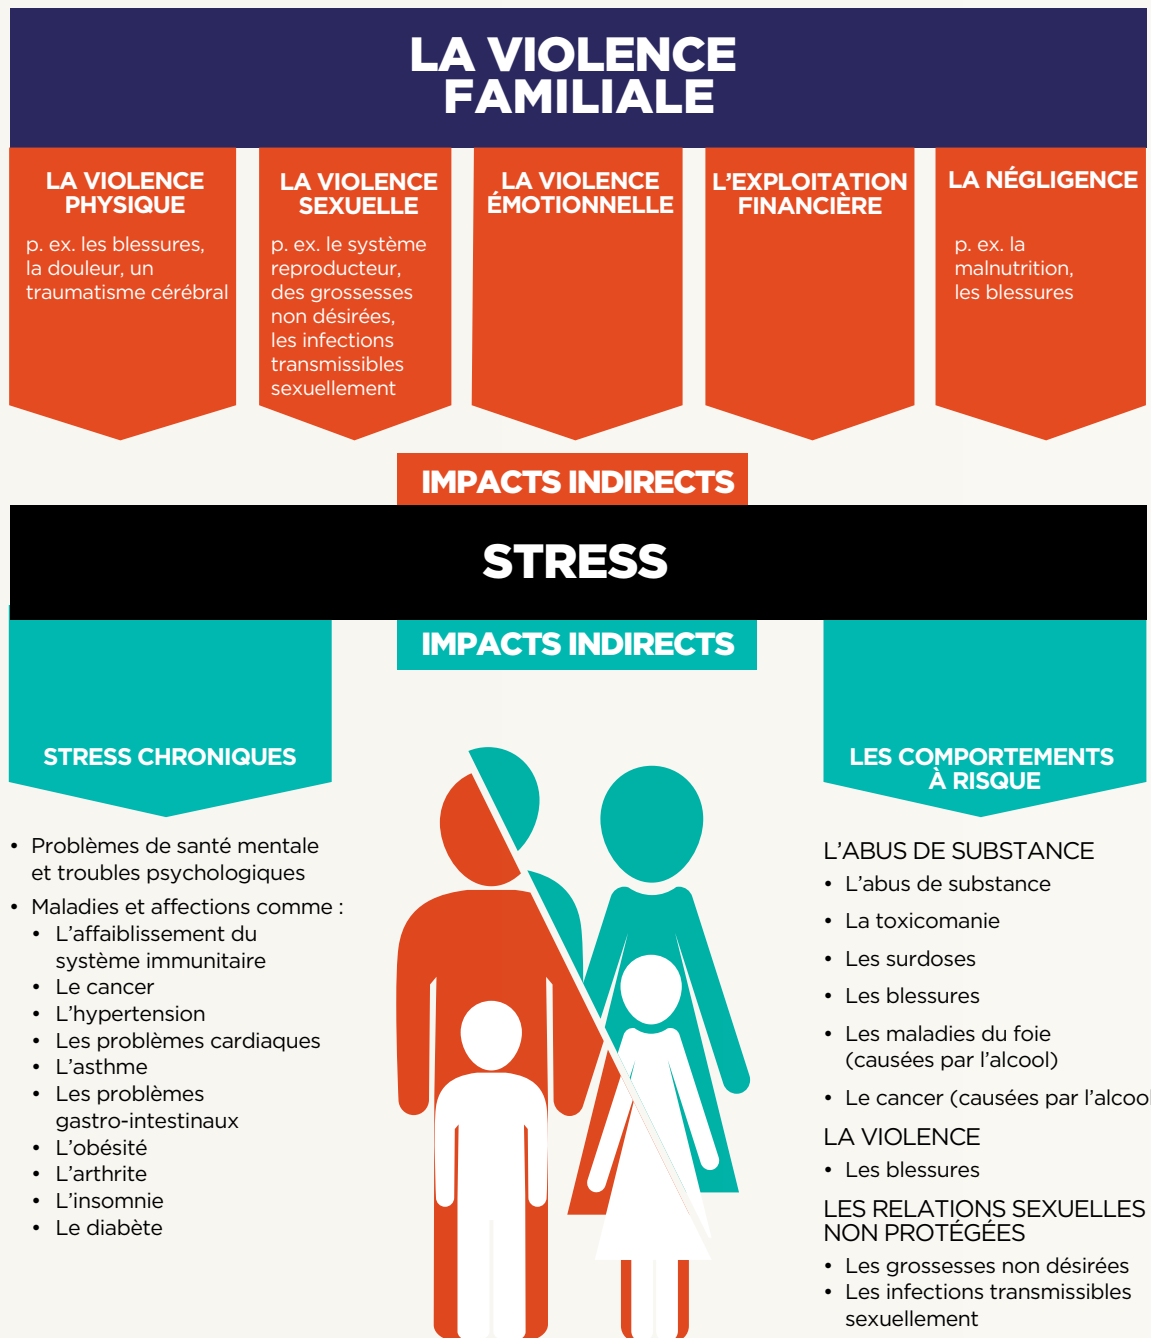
LA VIOLENCE FAMILIALE

LA VIOLENCE PHYSIQUE
p. ex. les blessures, la douleur, un traumatisme cérébral

LA VIOLENCE SEXUELLE
p. ex. le système reproducteur, des grossesses non désirées, les infections transmissibles sexuellement

LA VIOLENCE ÉMOTIONNELLE

L'EXPLOITATION FINANCIÈRE

LA NÉGLIGENCE
p. ex. la malnutrition, les blessures

IMPACTS INDIRECTS

STRESS

IMPACTS INDIRECTS

STRESS CHRONIQUES

- Problèmes de santé mentale et troubles psychologiques
- Maladies et affections comme :
  - L'affaiblissement du système immunitaire
  - Le cancer
  - L'hypertension
  - Les problèmes cardiaques
  - L'asthme
  - Les problèmes gastro-intestinaux
  - L'obésité
  - L'arthrite
  - L'insomnie
  - Le diabète

LES COMPORTEMENTS À RISQUE

L'ABUS DE SUBSTANCE
- L'abus de substance
- La toxicomanie
- Les surdoses
- Les blessures
- Les maladies du foie (causées par l'alcool)
- Le cancer (causées par l'alcoo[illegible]

LA VIOLENCE
- Les blessures

LES RELATIONS SEXUELLES NON PROTÉGÉES
- Les grossesses non désirées
- Les infections transmissibles sexuellement